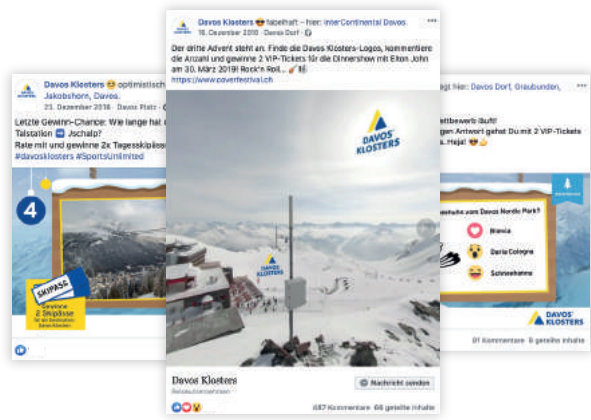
Davos Klosters 😆 optimistisch
Jakobshorn, Davos.
23. Dezember 2018 · Davos Platz ·

Letzte Gewinn-Chance: Wie lange hat
Talstation ➡️ Jschalp?
Rate mit und gewinne 2x Tagesskipäss
#davosklosters #SportsUnlimited

4

SKIPASS
Gewinne 2 Skipässe

Davos Klosters 😎 fabelhaft – hier: InterContinental Davos.
16. Dezember 2018 · Davos Dorf ·

Der dritte Advent steht an. Finde die Davos Klosters-Logos, kommentiere die Anzahl und gewinne 2 VIP-Tickets für die Dinnershow mit Elton John am 30. März 2019! Rock'n Roll... 🎸
https://www.caverfestival.ch

DAVOS KLOSTERS

DAVOS KLOSTERS

Davos Klosters
Sehenswürdigkeit

Nachricht senden

487 Kommentare 66 geteilte Inhalte

hier: Davos Dorf, Graubunden,

ettbewerb läuft!
gen Antwort gehst Du mit 2 VIP-Tickets
. Hejá! 😀

Bravia
Daria Colegna
Schneehanna

DAVOS KLOSTERS

81 Kommentare 8 geteilte Inhalte